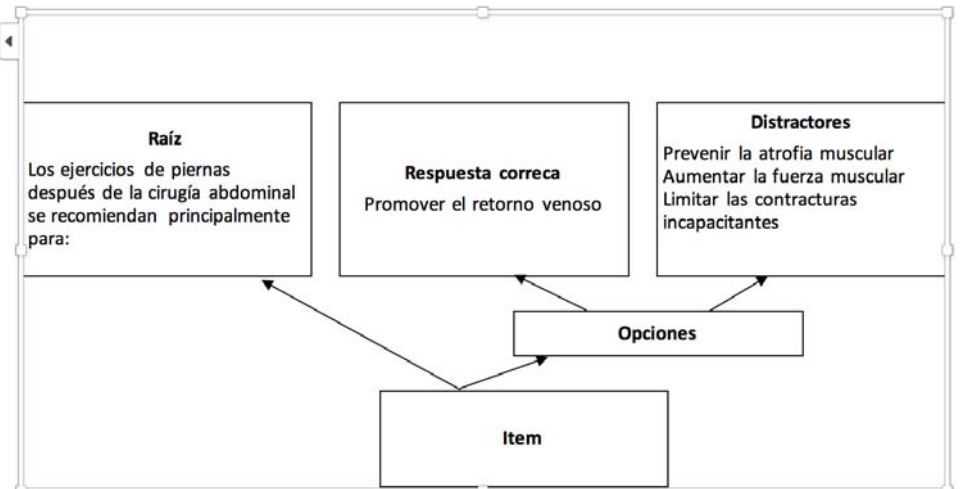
Raíz
Los ejercicios de piernas después de la cirugía abdominal se recomiendan principalmente para:

Respuesta correca
Promover el retorno venoso

Distractores
Prevenir la atrofia muscular
Aumentar la fuerza muscular
Limitar las contracturas incapacitantes

Opciones

Item